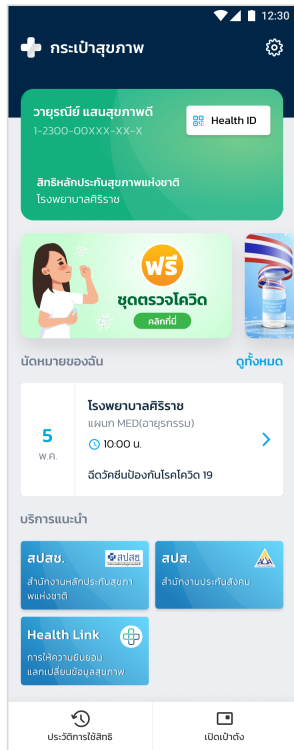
12:30

กระเป๋าสุขภาพ

วายุรณ์ย์ แสนสุขภาพดี
1-2300-00XXX-XX-X
Health ID

สิทธิหลักประกันสุขภาพแห่งชาติ
โรงพยาบาลศิริราช

ฟรี
ชุดตรวจโควิด
คลิกที่นี่

นัดหมายของฉัน
ดูทั้งหมด

5
พ.ค.
โรงพยาบาลศิริราช
แผนก MED(อายุรกรรม)
10:00 น.
ฉีดวัคซีนป้องกันโรคโควิด 19

บริการแนะนำ

สปสช.
สปสช
สำนักงานหลักประกันสุขภาพแห่งชาติ

สปส.
สำนักงานประกันสังคม

Health Link
การให้ความยินยอมแลกเปลี่ยนข้อมูลสุขภาพ

ประวัติการใช้สิทธิ
เปิดเป๋าตัง